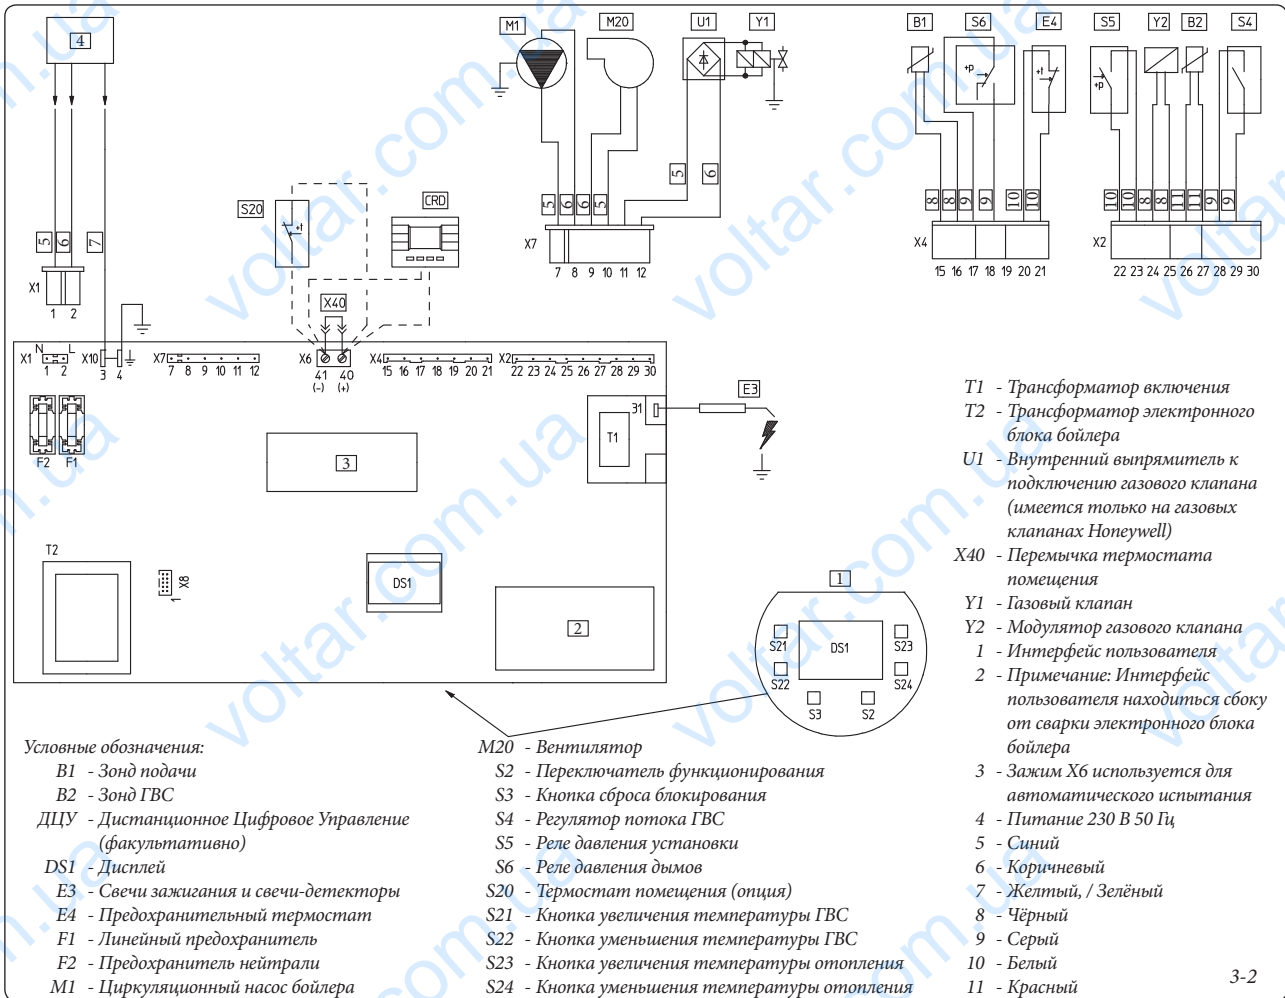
4

M1 M20 U1 Y1

B1 S6 E4 S5 Y2 B2 S4

5 6 7

X1
1 2

S20

CRD

X40

5 6 6 5 5 6

X7
7 8 9 10 11 12

8 8 9 9 10 10
X4
15 16 17 18 19 20 21

10 10 8 8 11 11 9 9
X2
22 23 24 25 26 27 28 29 30

X1 N L 1 2 X10 3 4 X7 7 8 9 10 11 12 X6 41 40 (-) (+) X4 15 16 17 18 19 20 21 X2 22 23 24 25 26 27 28 29 30

E3
31
T1

F2 F1

3

T2

X8 1

DS1

2

1
S21 DS1 S23
S22 S24
S3 S2

T1 - Трансформатор включения
T2 - Трансформатор электронного блока бойлера
U1 - Внутренний выпрямитель к подключению газового клапана (имеется только на газовых клапанах Honeywell)
X40 - Перемычка термостата помещения
Y1 - Газовый клапан
Y2 - Модулятор газового клапана
1 - Интерфейс пользователя
2 - Примечание: Интерфейс пользователя находиться сбоку от сварки электронного блока бойлера
3 - Зажим X6 используется для автоматического испытания
4 - Питание 230 В 50 Гц
5 - Синий
6 - Коричневый
7 - Желтый, / Зелёный
8 - Чёрный
9 - Серый
10 - Белый
11 - Красный

Условные обозначения:
B1 - Зонд подачи
B2 - Зонд ГВС
ДЦУ - Дистанционное Цифровое Управление (факультативно)
DS1 - Дисплей
E3 - Свечи зажигания и свечи-детекторы
E4 - Предохранительный термостат
F1 - Линейный предохранитель
F2 - Предохранитель нейтрали
M1 - Циркуляционный насос бойлера

M20 - Вентилятор
S2 - Переключатель функционирования
S3 - Кнопка сброса блокирования
S4 - Регулятор потока ГВС
S5 - Реле давления установки
S6 - Реле давления дымов
S20 - Термостат помещения (опция)
S21 - Кнопка увеличения температуры ГВС
S22 - Кнопка уменьшения температуры ГВС
S23 - Кнопка увеличения температуры отопления
S24 - Кнопка уменьшения температуры отопления

3-2

voltar.com.ua